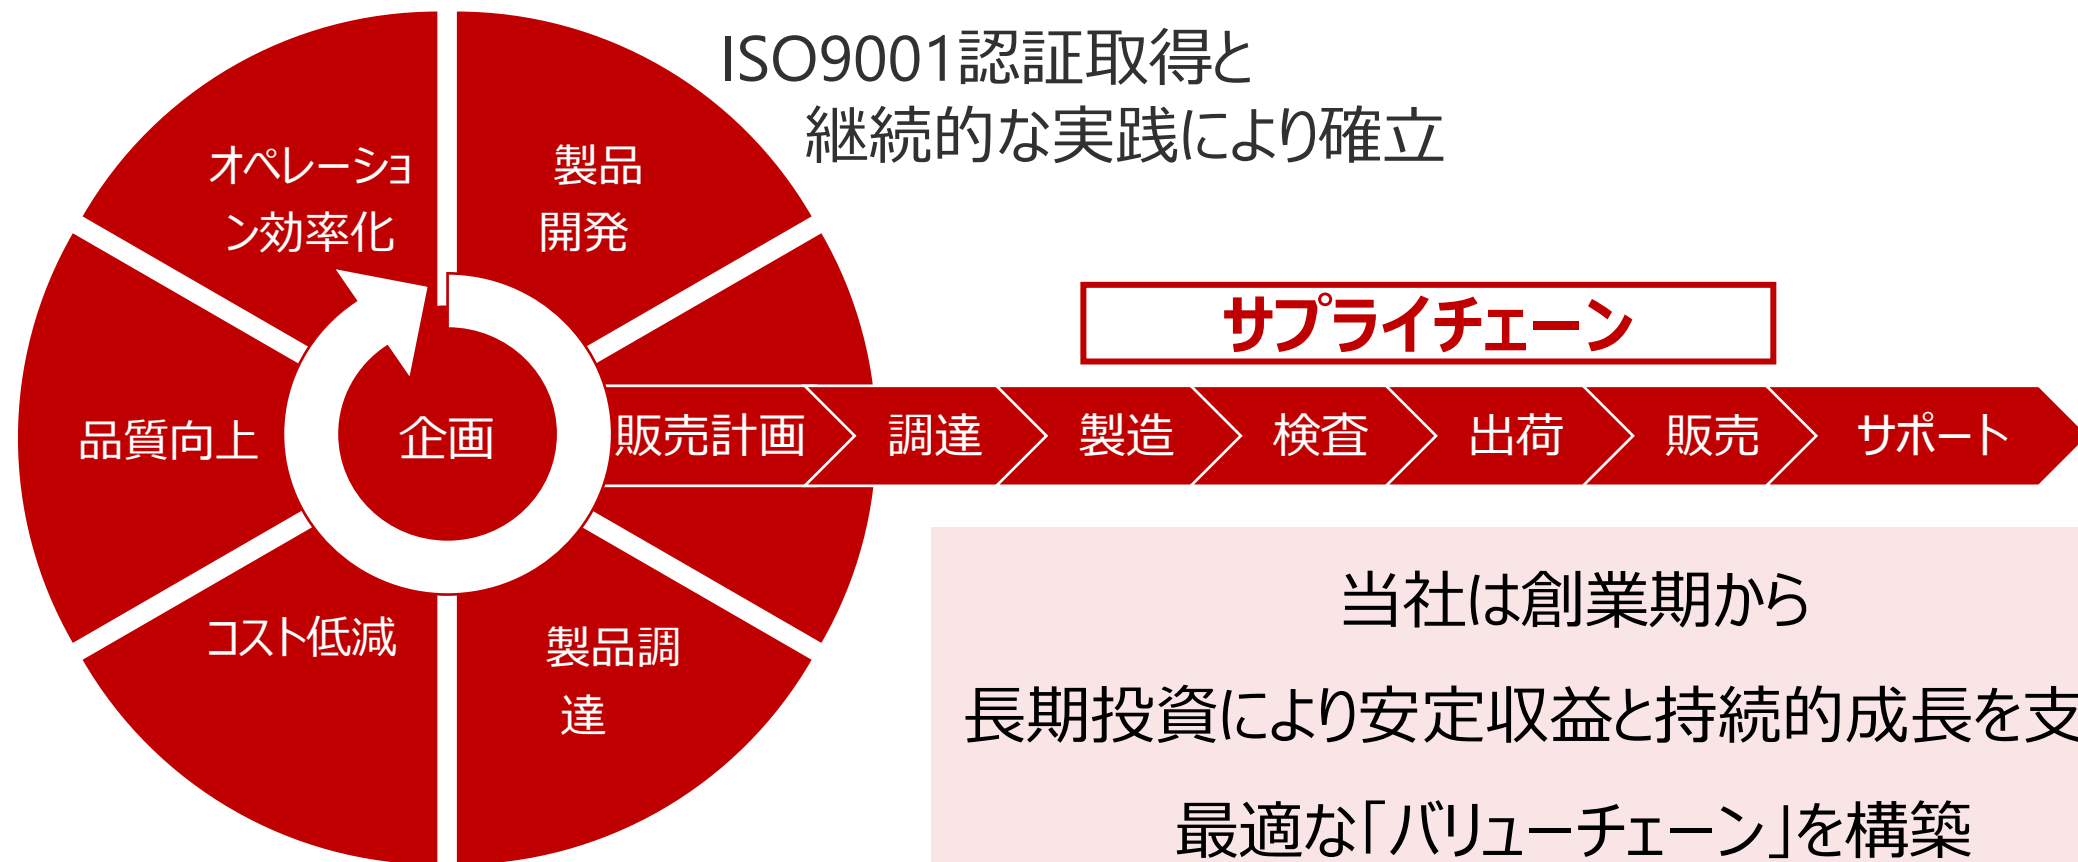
ISO9001認証取得と
継続的な実践により確立

オペレーション効率化

製品開発

品質向上

企画

コスト低減

製品調達

サプライチェーン

販売計画

調達

製造

検査

出荷

販売

サポート

当社は創業期から

長期投資により安定収益と持続的成長を支

最適な「バリューチェーン」を構築